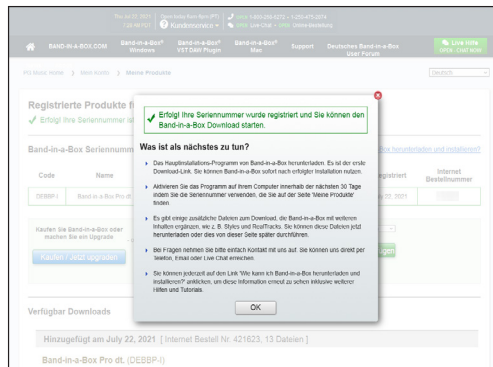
Thu Jul 22, 2021 7:35 AM PDT | Geschäftszeiten: 8am-8pm (PT) | Kundenservice | 1-800-268-6272 • 1-250-475-2874 | Live Chat • Online-Meldung

BAND-IN-A-BOX.COM | Band-in-a-Box® Windows | Band-in-a-Box® VST DAW Plugin | Band-in-a-Box® Mac | Support | Deutsches Band-in-a-Box User Forum | Live Hilfe OPEN: CHAT NOW

PG Music Hilfe > Mein Konto > Meine Produkte

Deutsch

Registrierte Produkte f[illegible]

✓ Erfolg! Ihre Seriennummer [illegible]

Band-in-a-Box Seriennum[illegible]

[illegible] herunterladen und installieren?

| Code | Name | | Registriert | Internet Bestellnummer |
|---|---|---|---|---|
| DEBBP-I | Band-in-a-Box Pro dt. | | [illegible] 22, 2021 | |

Kaufen Sie Band-in-a-Box oder machen Sie ein Upgrade

Kaufen / Jetzt upgraden

Verfügbar Downloads

Hinzugefügt am July 22, 2021 [ Internet Bestell Nr. 421623, 13 Dateien ]

Band-in-a-Box Pro dt. (DEBBP-I)

✓ Erfolg! Ihre Seriennummer wurde registriert und Sie können den Band-in-a-Box Download starten.

Was ist als nächstes zu tun?

Das Hauptinstallations-Programm von Band-in-a-Box herunterladen. Es ist der erste Download-Link. Sie können Band-in-a-Box sofort nach erfolgter Installation nutzen.

Aktivieren Sie das Programm auf Ihrem Computer innerhalb der nächsten 30 Tage indem Sie die Seriennummer verwenden, die Sie auf der Seite 'Meine Produkte' finden.

Es gibt einige zusätzliche Dateien zum Download, die Band-in-a-Box mit weiteren Inhalten ergänzen, wie z. B. Styles und RealTracks. Sie können diese Dateien jetzt herunterladen oder dies von dieser Seite später durchführen.

Bei Fragen nehmen Sie bitte einfach Kontakt mit uns auf. Sie können uns direkt per Telefon, Email oder Live Chat erreichen.

Sie können jederzeit auf den Link 'Wie kann ich Band-in-a-Box herunterladen und installieren?' anklicken, um diese Information erneut zu sehen inklusive weiterer Hilfen und Tutorials.

OK